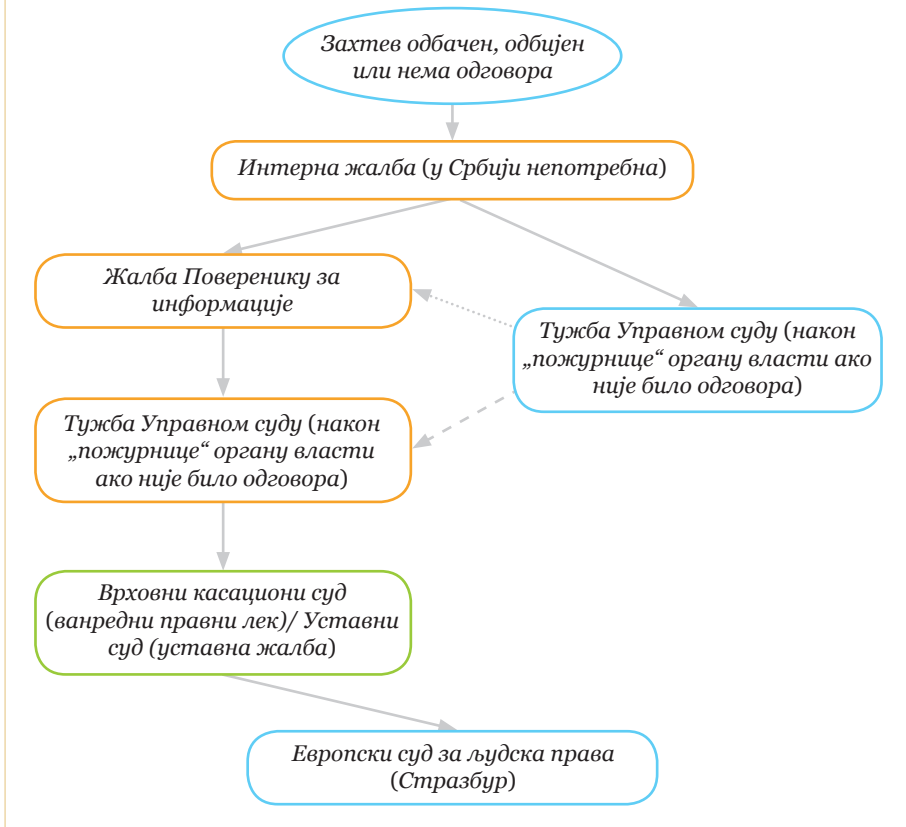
Захтев одбачен, одбијен или нема одговора

Интерна жалба (у Србији непотребна)

Жалба Повstation

Тужба Управном суду (након „пожурнице“ органу власти ако није било одговора)

Тужба Управном суду (након „пожурнице“ органу власти ако није било одговора)

Врховни касациони суд (ванредни правни лек)/ Уставни суд (уставна жалба)

Европски суд за људска права (Стразбур)